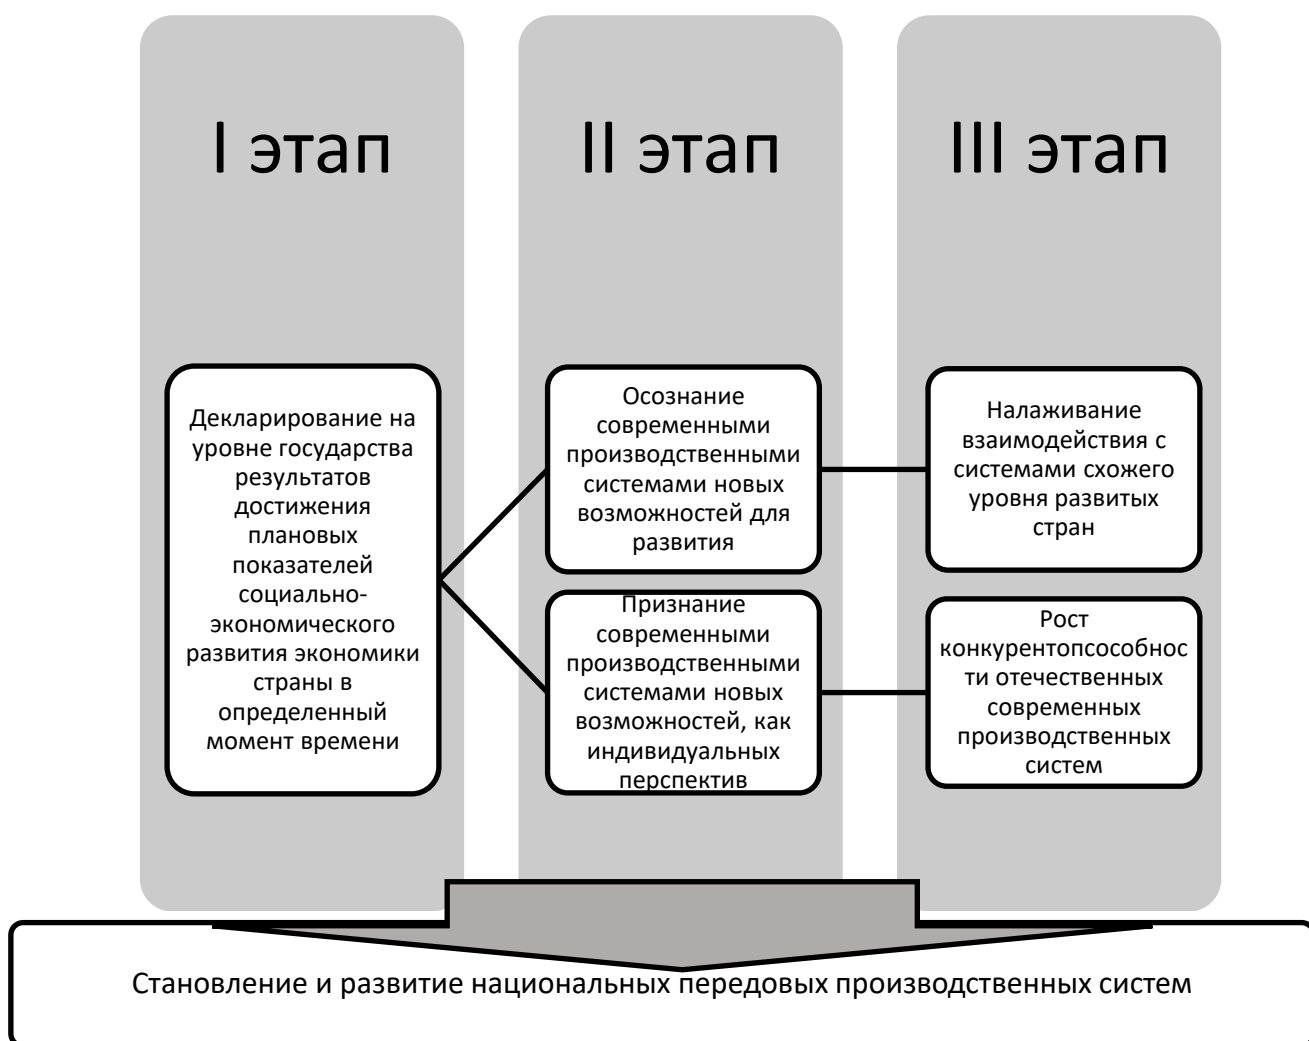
I этап

II этап

III этап

Декларирование на уровне государства результатов достижения плановых показателей социально-экономического развития экономики страны в определенный момент времени

Осознание современными производственными системами новых возможностей для развития

Признание современными производственными системами новых возможностей, как индивидуальных перспектив

Налаживание взаимодействия с системами схожего уровня развитых стран

Рост конкурентопсособности отечественных современных производственных систем

Становление и развитие национальных передовых производственных систем